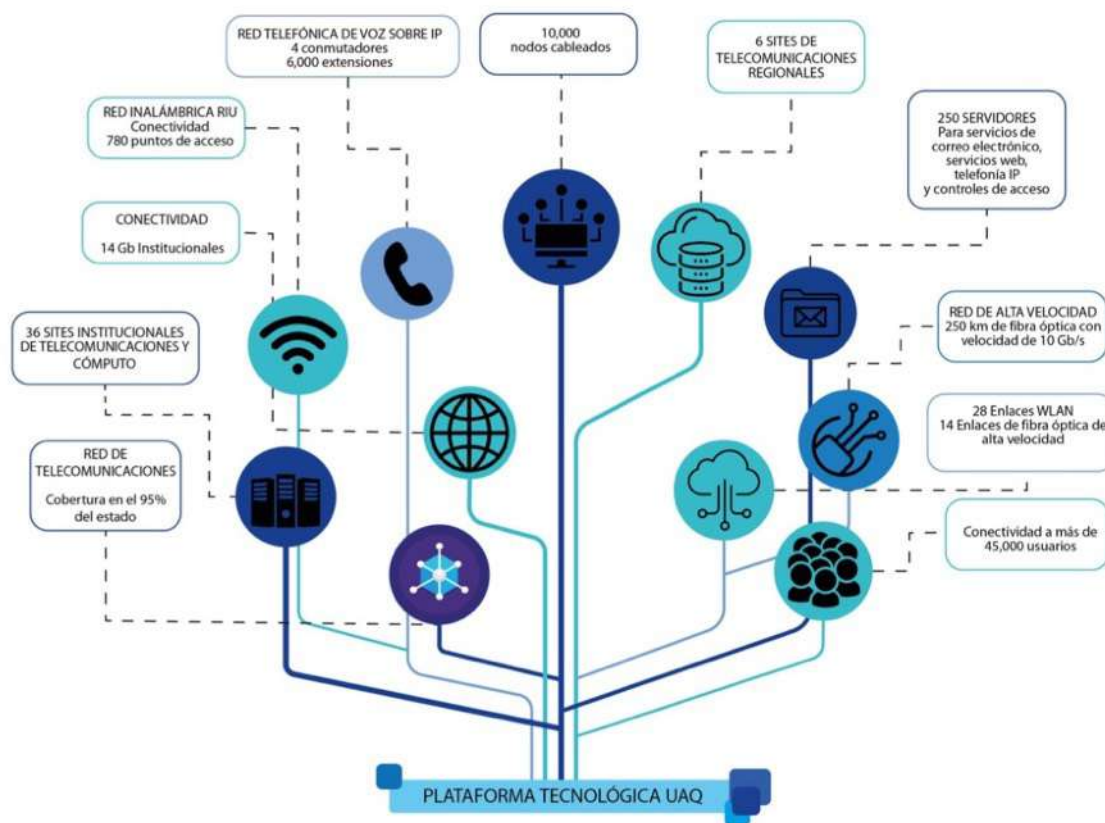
RED TELEFÓNICA DE VOZ SOBRE IP
4 conmutadores
6,000 extensiones

10,000
nodos cableados

6 SITES DE TELECOMUNICACIONES REGIONALES

RED INALÁMBRICA RIU
Conectividad
780 puntos de acceso

250 SERVIDORES
Para servicios de correo electrónico, servicios web, telefonía IP y controles de acceso

CONECTIVIDAD

14 Gb Institucionales

RED DE ALTA VELOCIDAD
250 km de fibra óptica con velocidad de 10 Gb/s

36 SITES INSTITUCIONALES DE TELECOMUNICACIONES Y CÓMPUTO

28 Enlaces WLAN
14 Enlaces de fibra óptica de alta velocidad

RED DE TELECOMUNICACIONES

Cobertura en el 95% del estado

Conectividad a más de 45,000 usuarios

PLATAFORMA TECNOLÓGICA UAQ